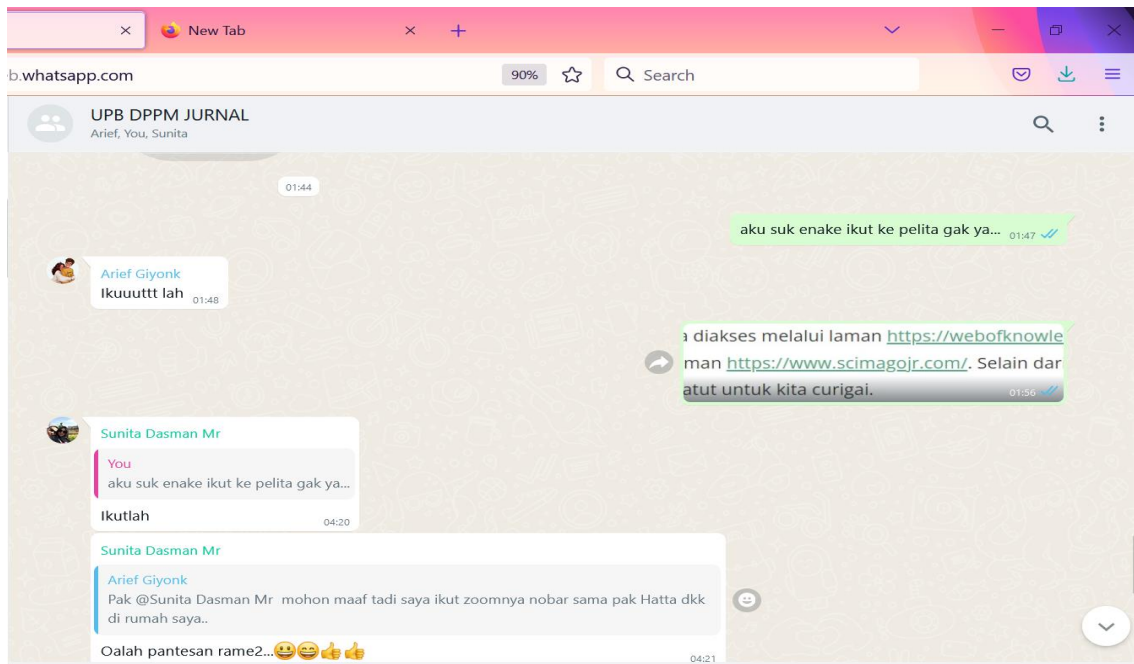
New Tab

b.whatsapp.com

90%

Search

UPB DPPM JURNAL

Arief, You, Sunita

01:44

aku suk enake ikut ke pelita gak ya... 01:47

Arief Giyonk

Ikuuuttt lah 01:48

a diakses melalui laman https://webofknowle

man https://www.scimagojr.com/. Selain dar

atut untuk kita curigai. 01:56

Sunita Dasman Mr

You

aku suk enake ikut ke pelita gak ya...

Ikutlah 04:20

Sunita Dasman Mr

Arief Giyonk

Pak @Sunita Dasman Mr mohon maaf tadi saya ikut zoomnya nobar sama pak Hatta dkk di rumah saya..

Oalah pantesan rame2...😃😄👍👍 04:21